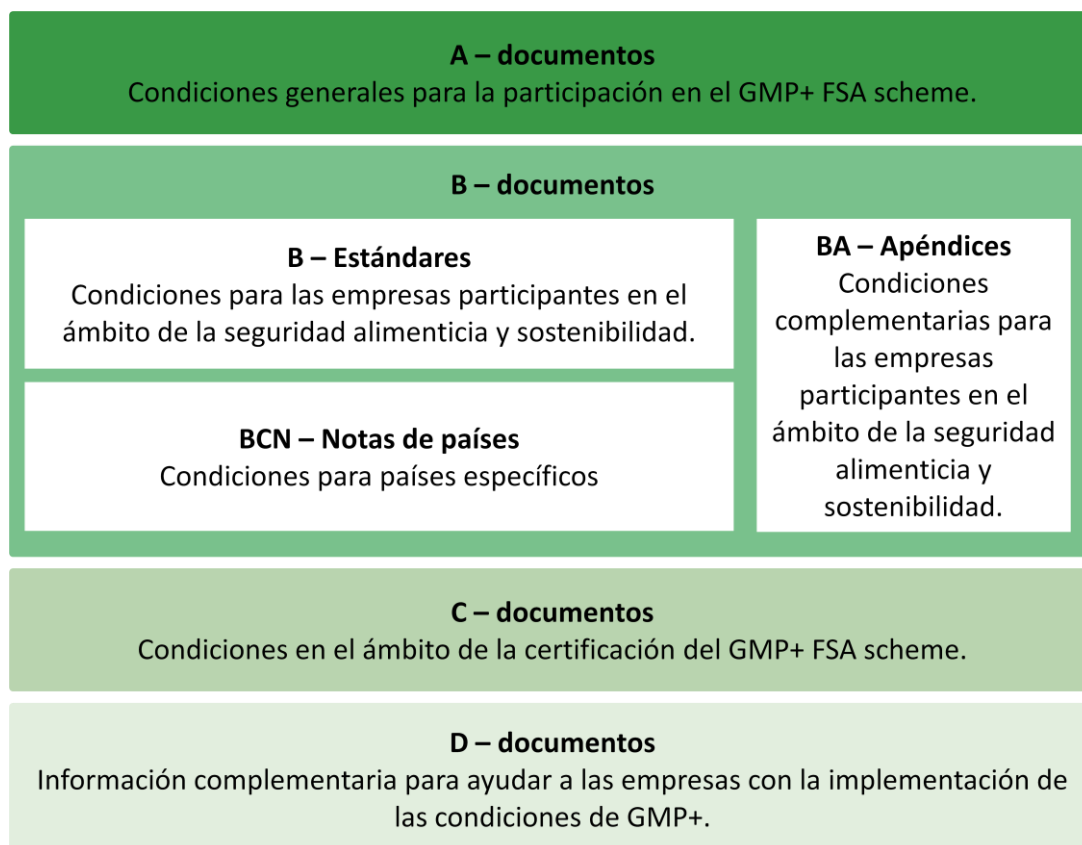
A – documentos
Condiciones generales para la participación en el GMP+ FSA scheme.

B – documentos

B – Estándares
Condiciones para las empresas participantes en el ámbito de la seguridad alimenticia y sostenibilidad.

BCN – Notas de países
Condiciones para países específicos

BA – Apéndices
Condiciones complementarias para las empresas participantes en el ámbito de la seguridad alimenticia y sostenibilidad.

C – documentos
Condiciones en el ámbito de la certificación del GMP+ FSA scheme.

D – documentos
Información complementaria para ayudar a las empresas con la implementación de las condiciones de GMP+.